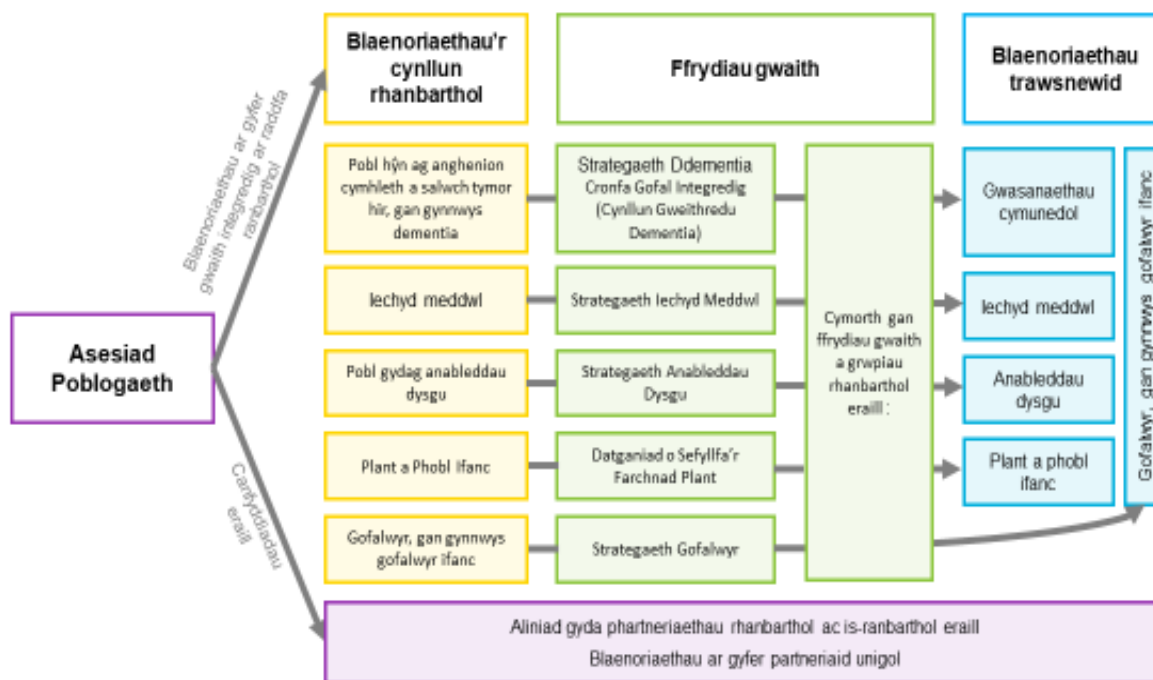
Asesiad Poblogaeth

Blaenoriaethau ar gyfer gwaith integredig ar raddfa ranbarthol

Canlyniadau eraill

Blaenoriaethau'r cynllun rhanbarthol

Ffrydiau gwaith

Blaenoriaethau trawsnewid

Pobl hŷn ag anghenion cymhleth a salwch tymor hir, gan gynnwys dementia

Strategaeth Ddementia Cronfa Gofal Integredig (Cynllun Gweithredu Dementia)

Iechyd meddwl

Strategaeth Iechyd Meddwl

Pobl gydag anableddau dysgu

Strategaeth Anableddau Dysgu

Plant a Phobl Ifanc

Datganiad o Sefyllfa'r Farchnad Plant

Gofalwyr, gan gynnwys gofalwyr ifanc

Strategaeth Gofalwyr

Cymorth gan ffrydiau gwaith a grwpiau rhanbarthol eraill :

Gwasanaethau cymunedol

Iechyd meddwl

Anableddau dysgu

Plant a phobl ifanc

Gofalwyr, gan gynnwys gofalwyr ifanc

Aliniad gyda phartneriaethau rhanbarthol ac is-ranbarthol eraill

Blaenoriaethau ar gyfer partneriaid unigol